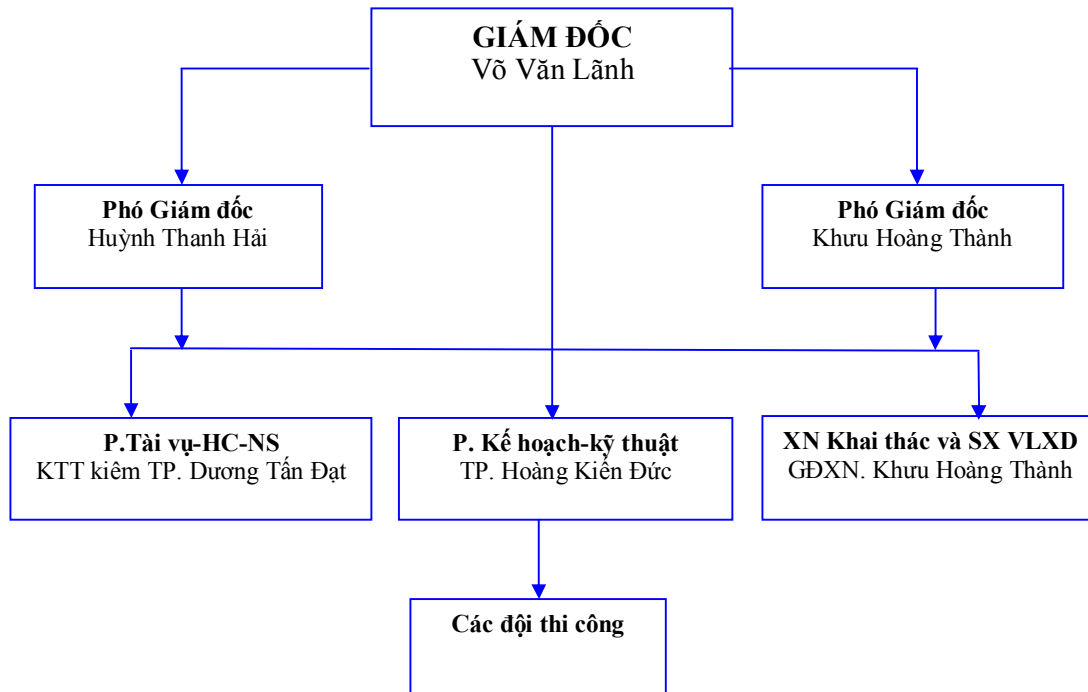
GIÁM ĐỐC
Võ Văn Lãnh

Phó Giám đốc
Huỳnh Thanh Hải

Phó Giám đốc
Khưu Hoàng Thành

P.Tài vụ-HC-NS
KTT kiêm TP. Dương Tấn Đạt

P. Kế hoạch-kỹ thuật
TP. Hoàng Kiến Đức

XN Khai thác và SX VLXD
GĐXN. Khưu Hoàng Thành

Các đội thi công